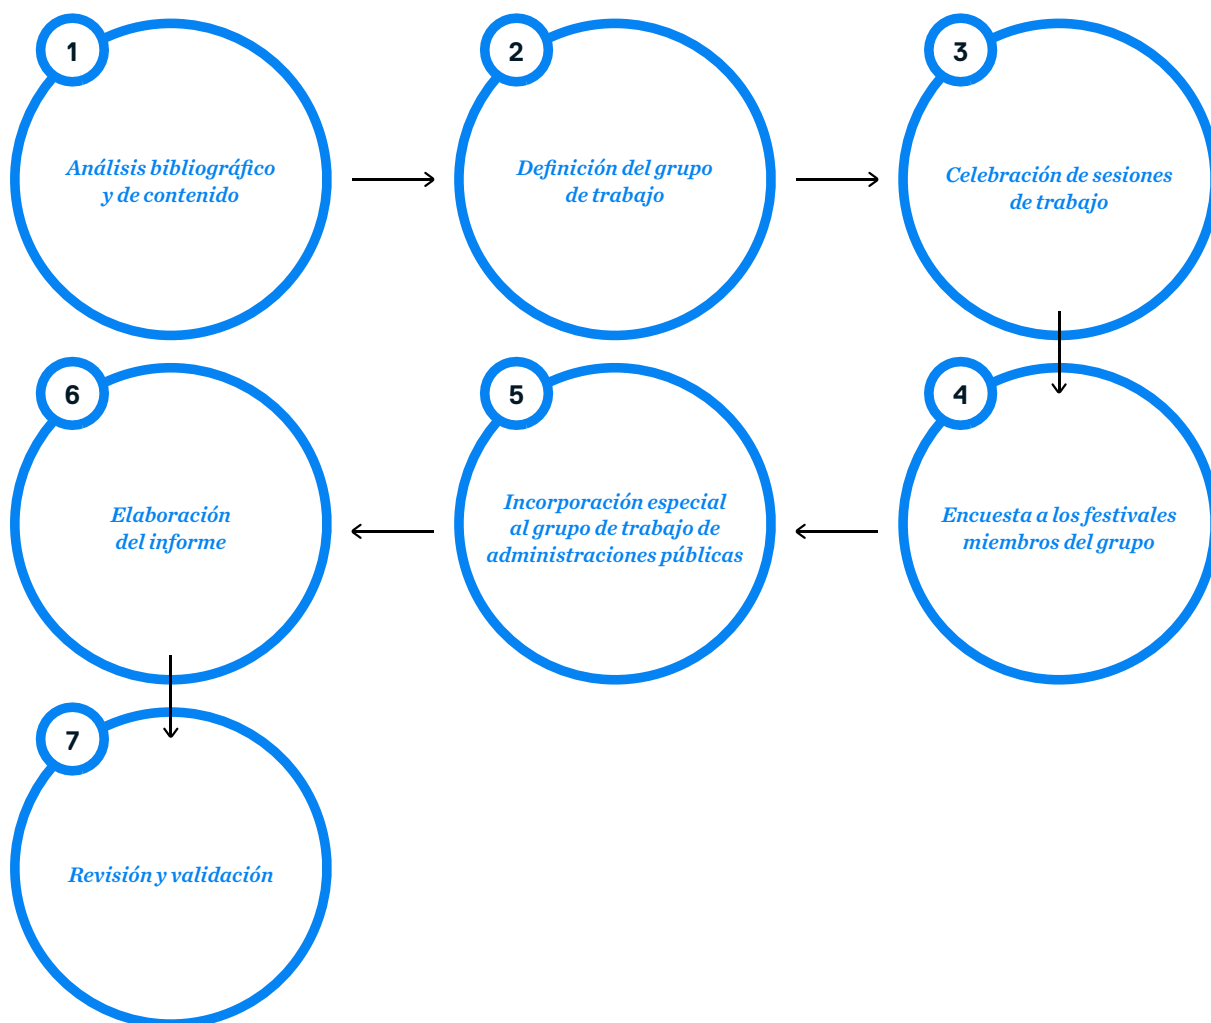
1

Análisis bibliográfico y de contenido

2

Definición del grupo de trabajo

3

Celebración de sesiones de trabajo

4

Encuesta a los festivales miembros del grupo

5

Incorporación especial al grupo de trabajo de administraciones públicas

6

Elaboración del informe

7

Revisión y validación